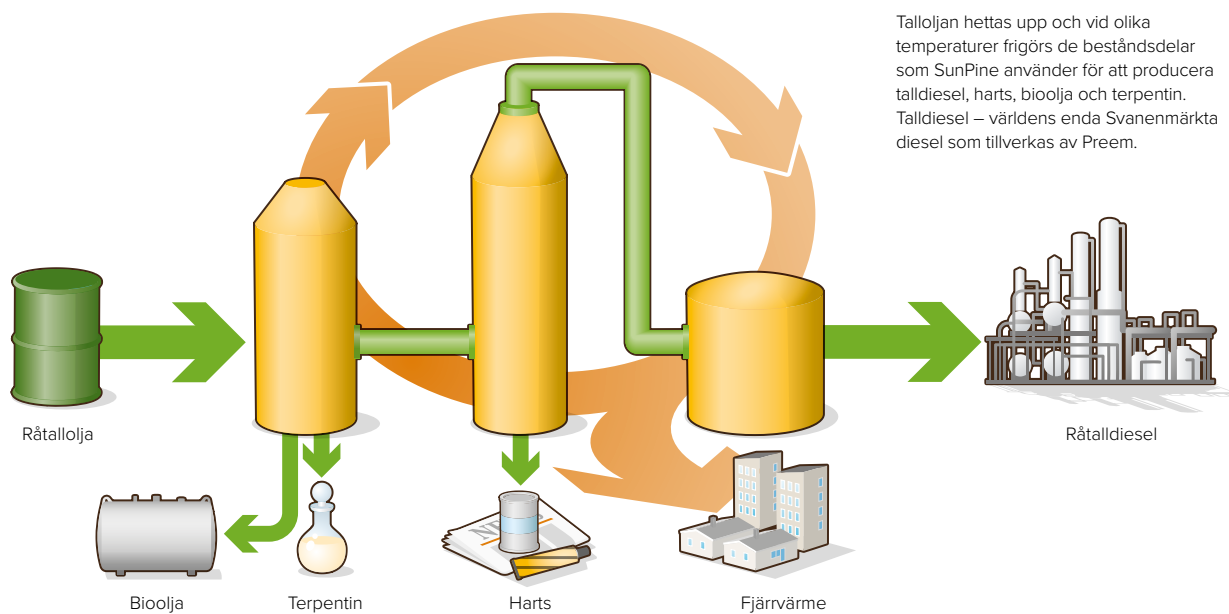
Talloljan hettas upp och vid olika temperaturer frigörs de beståndsdelar som SunPine använder för att producera talldiesel, harts, bioolja och terpentin. Talldiesel – världens enda Svanenmärkta diesel som tillverkas av Preem.

Råtallolja

Råtalldiesel

Bioolja

Terpentin

Harts

Fjärrvärme